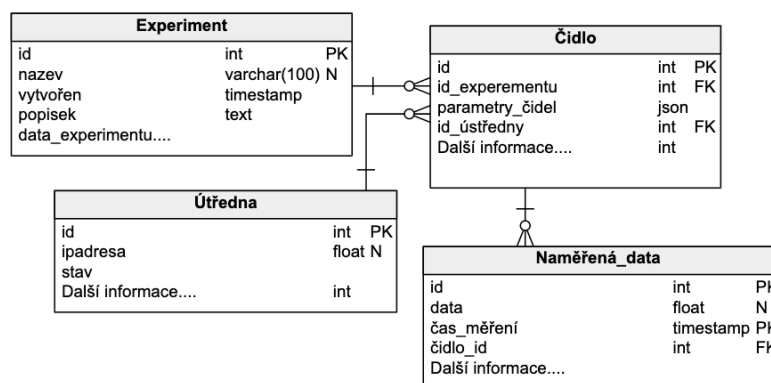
Experiment

| id | int | PK |
|---|---|---|
| nazev | varchar(100) | N |
| vytvořen | timestamp | |
| popisek | text | |
| data_experimentu.... | | |

Čidlo

| id | int | PK |
|---|---|---|
| id_experementu | int | FK |
| parametry_čidel | json | |
| id_ústředny | int | FK |
| Další informace.... | int | |

Útředna

| id | int | PK |
|---|---|---|
| ipadresa | float | N |
| stav | | |
| Další informace.... | int | |

Naměřená_data

| id | int | P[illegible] |
|---|---|---|
| data | float | N |
| čas_měření | timestamp | P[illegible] |
| čidlo_id | int | F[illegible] |
| Další informace.... | | |